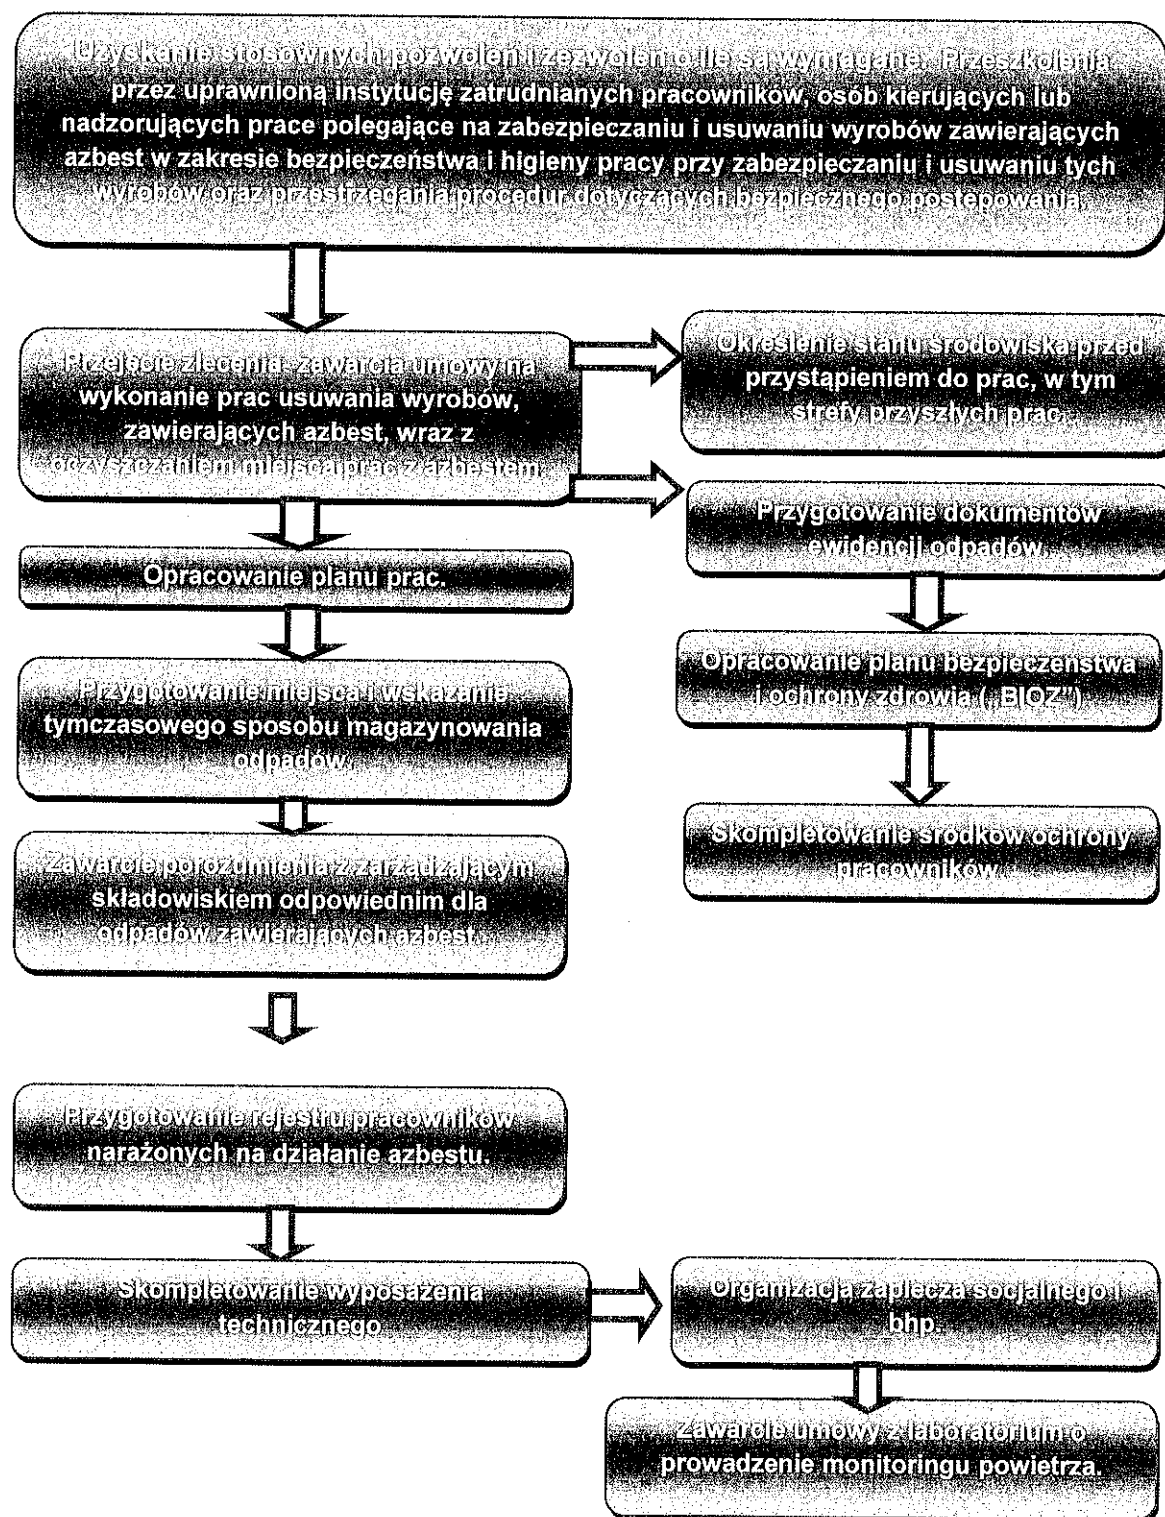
Uzyskanie stosownych pozwoleń i zezwoleń o ile są wymagane. Przeszkolenia przez uprawnioną instytucję zatrudnianych pracowników, osób kierujących lub nadzorujących prace polegające na zabezpieczaniu i usuwaniu wyrobów zawierających azbest w zakresie bezpieczeństwa i higieny pracy przy zabezpieczaniu i usuwaniu tych wyrobów oraz przestrzegania procedur dotyczących bezpiecznego postępowania.

Przejęcie zlecenia- zawarcia umowy na wykonanie prac usuwania wyrobów, zawierających azbest, wraz z oczyszczaniem miejsca prac z azbestem.

Określenie stanu środowiska przed przystąpieniem do prac, w tym strefy przyszłych prac.

Przygotowanie dokumentów ewidencji odpadów.

Opracowanie planu prac.

Opracowanie planu bezpieczeństwa i ochrony zdrowia („BIOZ")

Przygotowanie miejsca i wskazanie tymczasowego sposobu magazynowania odpadów.

Skompletowanie środków ochrony pracowników.

Zawarcie porozumienia z zarządzającym składowiskiem odpowiednim dla odpadów zawierających azbest.

Przygotowanie rejestru pracowników narażonych na działanie azbestu.

Skompletowanie wyposażenia technicznego.

Organizacja zaplecza socjalnego i bhp.

Zawarcie umowy z laboratorium o prowadzenie monitoringu powietrza.